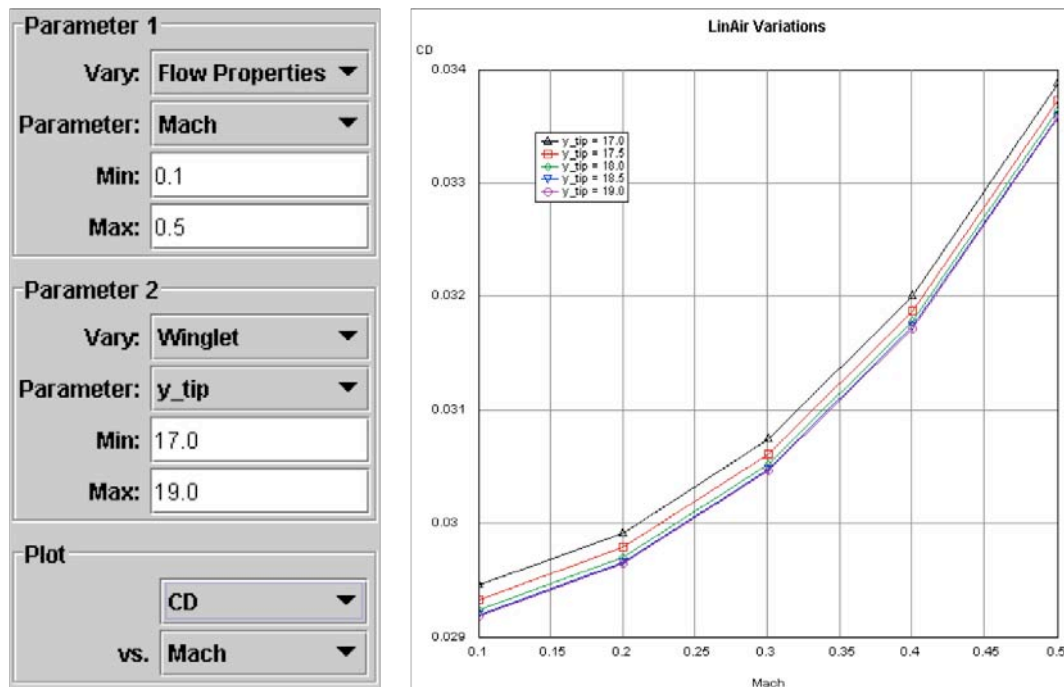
Parameter 1
Vary: Flow Properties
Parameter: Mach
Min: 0.1
Max: 0.5

Parameter 2
Vary: Winglet
Parameter: y_tip
Min: 17.0
Max: 19.0

Plot
CD
vs. Mach

LinAir Variations

CD

y_tip = 17.0
y_tip = 17.5
y_tip = 18.0
y_tip = 18.5
y_tip = 19.0

0.034
0.033
0.032
0.031
0.03
0.029

0.1 0.15 0.2 0.25 0.3 0.35 0.4 0.45 0.5

Mach